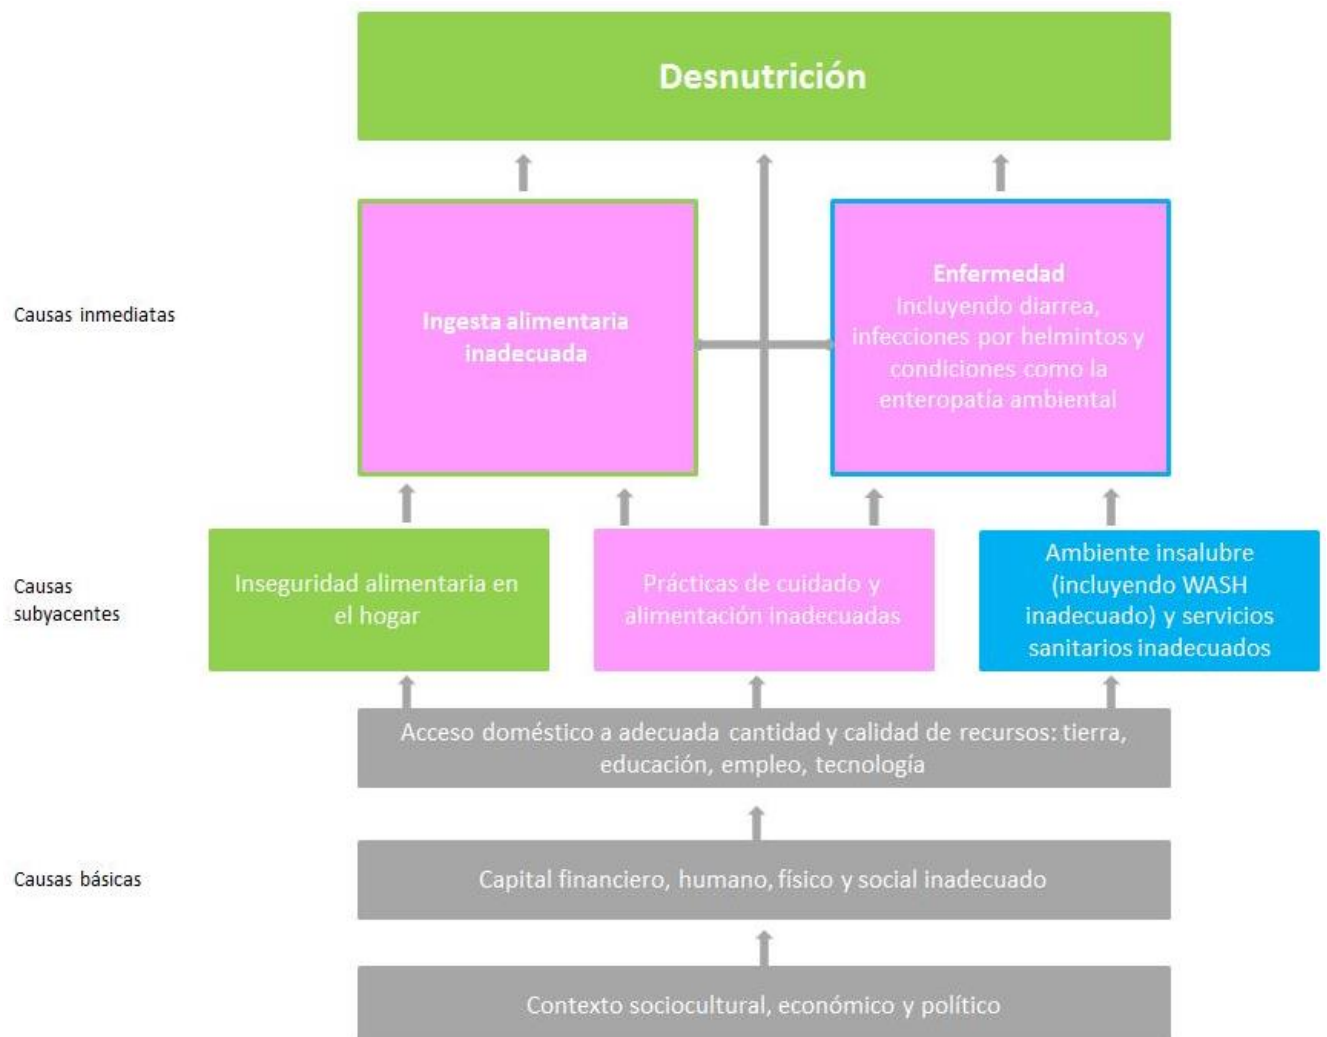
Desnutrición

Causas inmediatas

Ingesta alimentaria inadecuada

Enfermedad
Incluyendo diarrea, infecciones por helmintos y condiciones como la enteropatía ambiental

Causas subyacentes

Inseguridad alimentaria en el hogar

Prácticas de cuidado y alimentación inadecuadas

Ambiente insalubre (incluyendo WASH inadecuado) y servicios sanitarios inadecuados

Acceso doméstico a adecuada cantidad y calidad de recursos: tierra, educación, empleo, tecnología

Causas básicas

Capital financiero, humano, físico y social inadecuado

Contexto sociocultural, económico y político